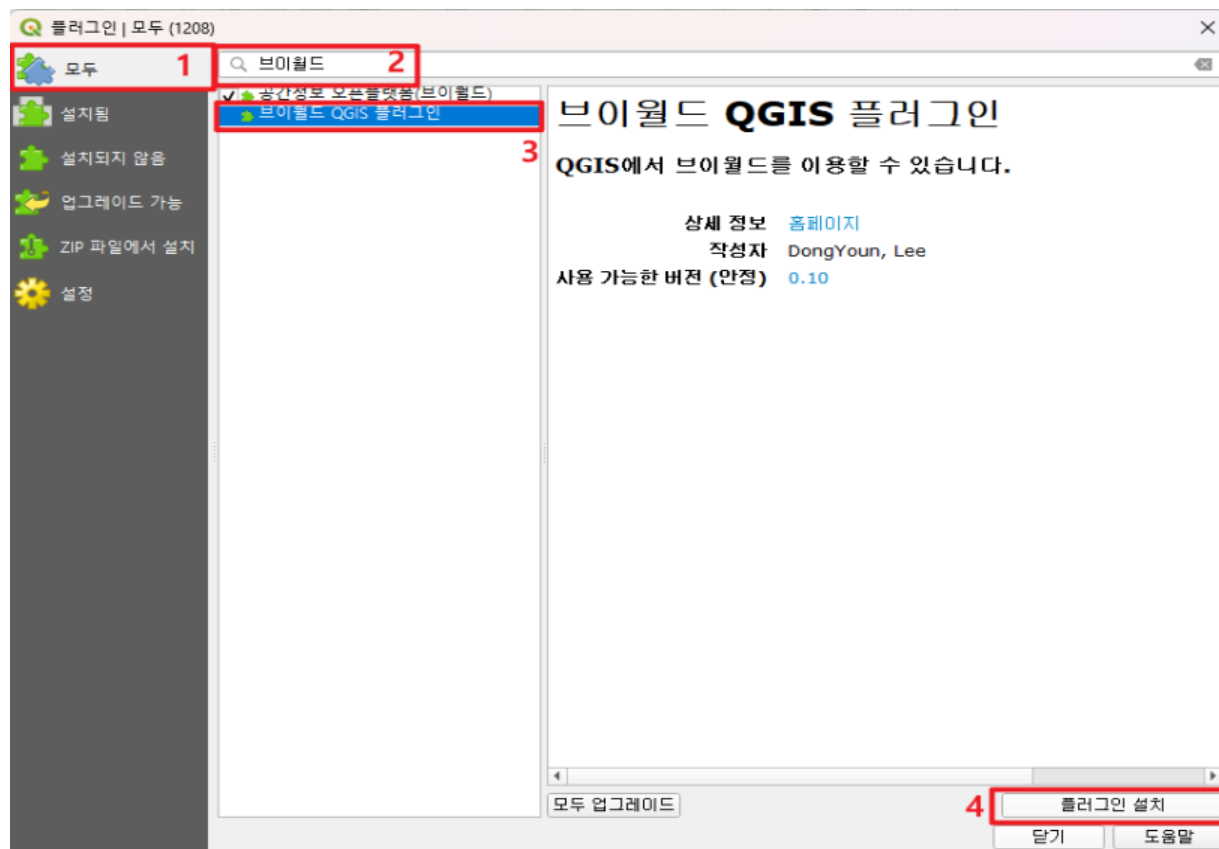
플러그인 | 모두 (1208)

모두 1

설치됨

설치되지 않음

업그레이드 가능

ZIP 파일에서 설치

설정

브이월드 2

공간정보 오픈플랫폼(브이월드)

브이월드 QGIS 플러그인

3

브이월드 QGIS 플러그인

QGIS에서 브이월드를 이용할 수 있습니다.

상세 정보 홈페이지

작성자 DongYoun, Lee

사용 가능한 버전 (안정) 0.10

모두 업그레이드

4 플러그인 설치

닫기 도움말